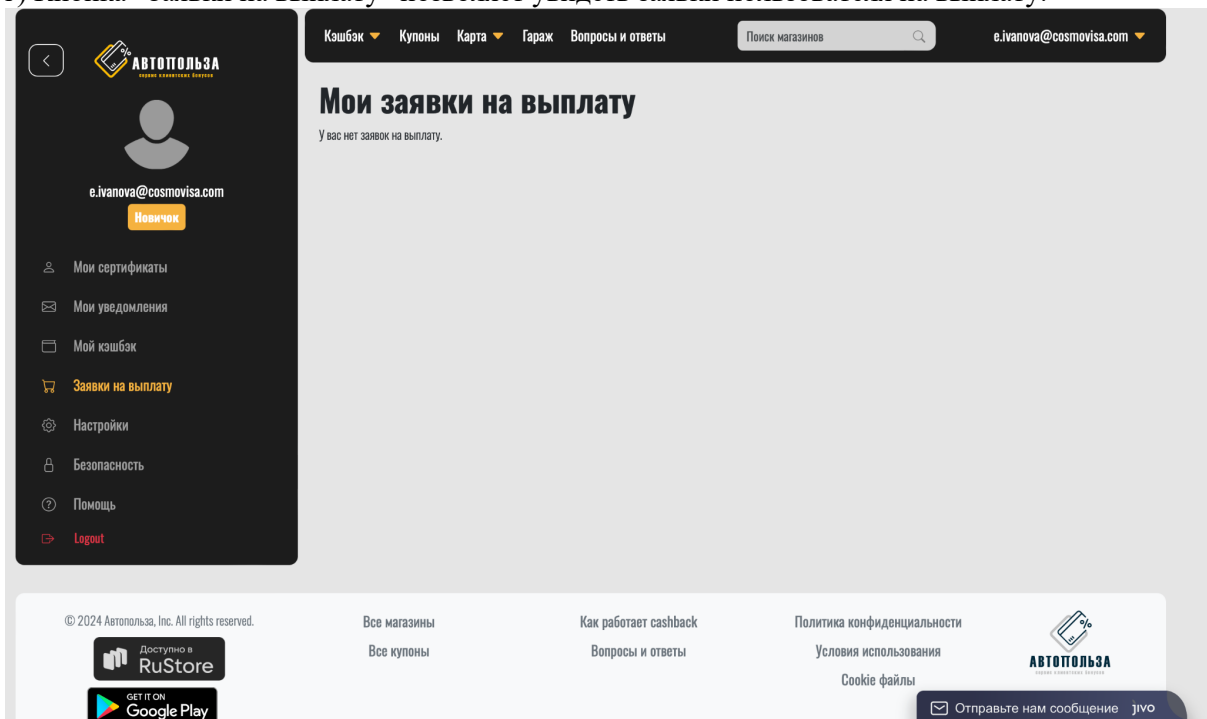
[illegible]

АВТОПОЛЬЗА
сервис кэшбэка бонусов

e.ivanova@cosmovisa.com
Новичок

Мои сертификаты
Мои уведомления
Мой кэшбэк
Заявки на выплату
Настройки
Безопасность
Помощь
Logout

Кэшбэк Купоны Карта Гараж Вопросы и ответы Поиск магазинов e.ivanova@cosmovisa.com

Мои заявки на выплату
У вас нет заявок на выплату.

© 2024 Автопольза, Inc. All rights reserved.
Доступно в RuStore
GET IT ON Google Play

Все магазины
Все купоны

Как работает cashback
Вопросы и ответы

Политика конфиденциальности
Условия использования
Cookie файлы

АВТОПОЛЬЗА

Отправьте нам сообщение jivo